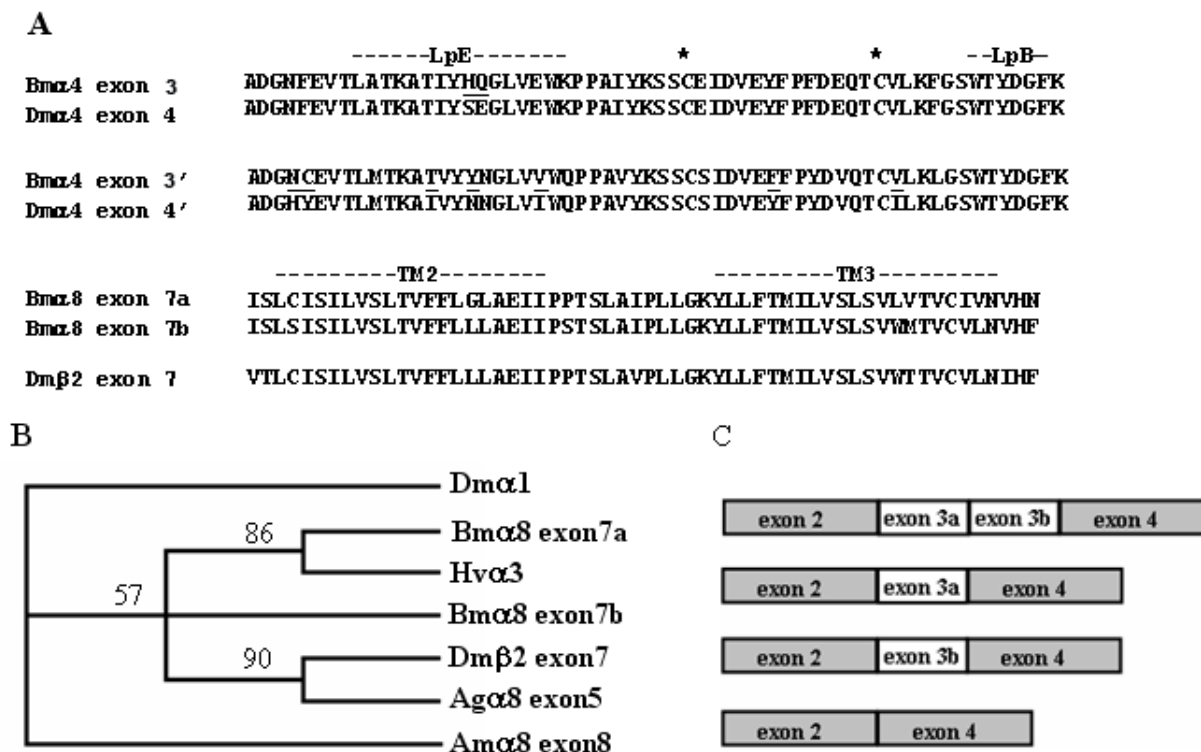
A

------LpE------- * * --LpB–

Bmα4 exon 3 ADGNFEVTLATKATIYHQGLVEWKPPAIYKSSCEIDVEYFPFDEQTCVLKFGSWTYDGFK
Dmα4 exon 4 ADGNFEVTLATKATIYSEGLVEWKPPAIYKSSCEIDVEYFPFDEQTCVLKFGSWTYDGFK

Bmα4 exon 3′ ADGNCEVTLMTKATVYYNGLVVWQPPAVYKSSCSIDVEFFPYDVQTCVLKLGSWTYDGFK
Dmα4 exon 4′ ADGHYEVTLMTKAIVYNNGLVIWQPPAVYKSSCSIDVEYFPYDVQTCILKLGSWTYDGFK

---------TM2-------- ---------TM3---------

Bmα8 exon 7a ISLCISILVSLTVFFLGLAEIIPPTSLAIPLLGKYLLFTMILVSLSVLVTVCIVNVHN
Bmα8 exon 7b ISLSISILVSLTVFFLLLAEIIPSTSLAIPLLGKYLLFTMILVSLSVWMTVCVLNVHF

Dmβ2 exon 7 VTLCISILVSLTVFFLLLAEIIPPTSLAVPLLGKYLLFTMILVSLSVWTTVCVLNIHF

B

Dmα1
86
Bmα8 exon7a
Hvα3
57
Bmα8 exon7b
90
Dmβ2 exon7
Agα8 exon5
Amα8 exon8

C

exon 2 exon 3a exon 3b exon 4
exon 2 exon 3a exon 4
exon 2 exon 3b exon 4
exon 2 exon 4